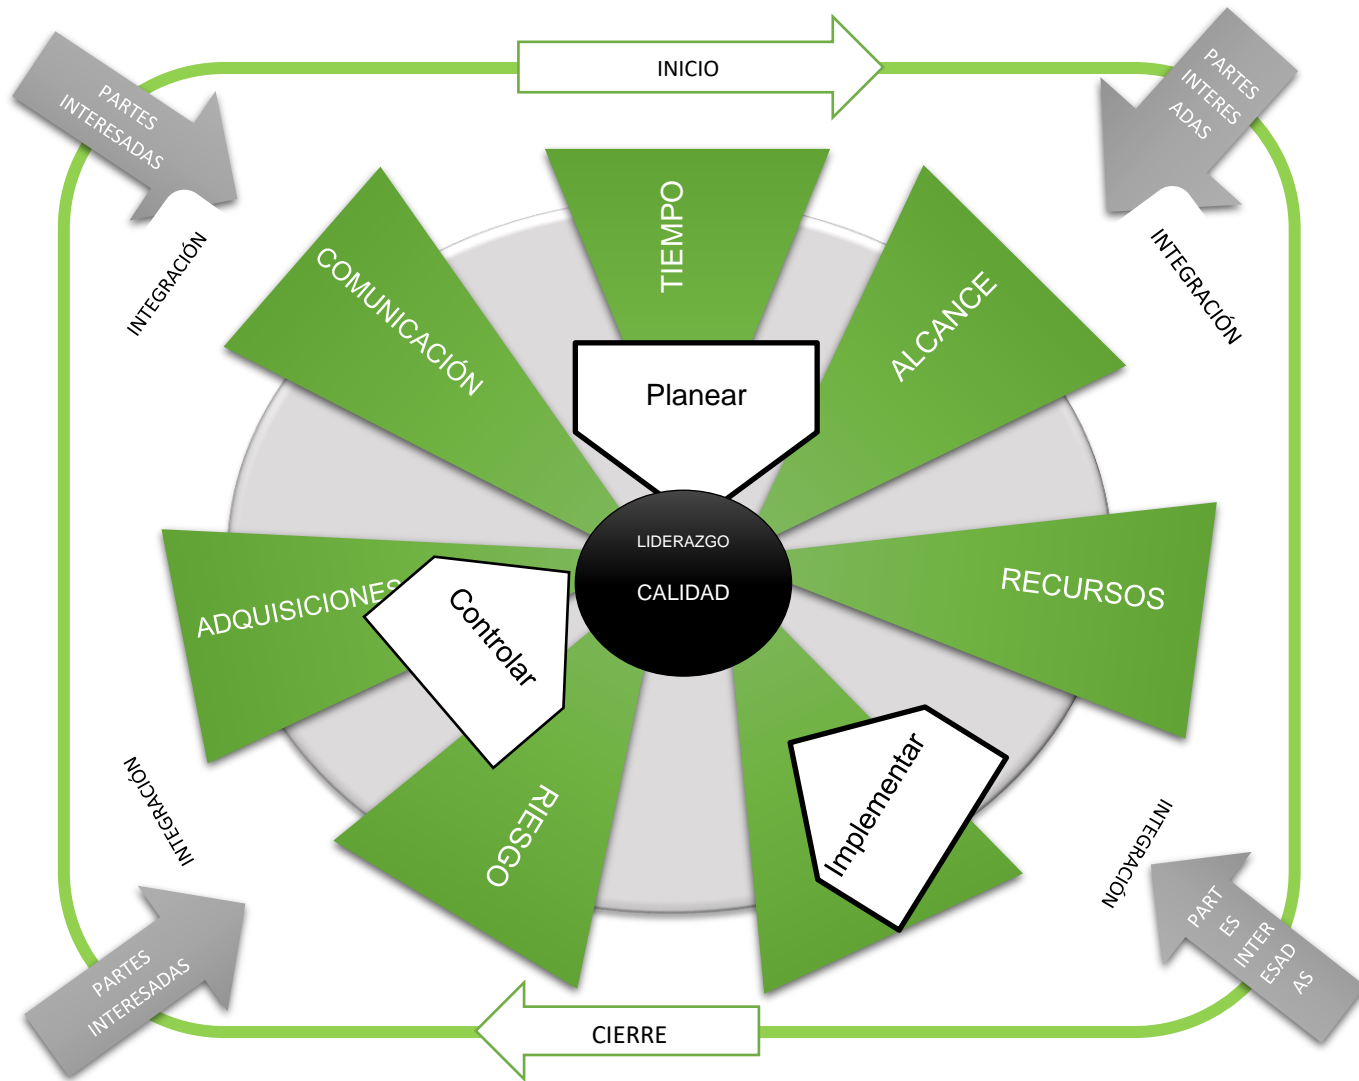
INICIO

PARTES INTERESADAS

PARTES INTERES ADAS

INTEGRACIÓN

INTEGRACIÓN

TIEMPO

COMUNICACIÓN

ALCANCE

Planear

LIDERAZGO

CALIDAD

RECURSOS

ADQUISICIONES

Controlar

RIESGO

Implementar

INTEGRACIÓN

INTEGRACIÓN

PARTES INTERESADAS

PART ES INTER ESAD AS

CIERRE